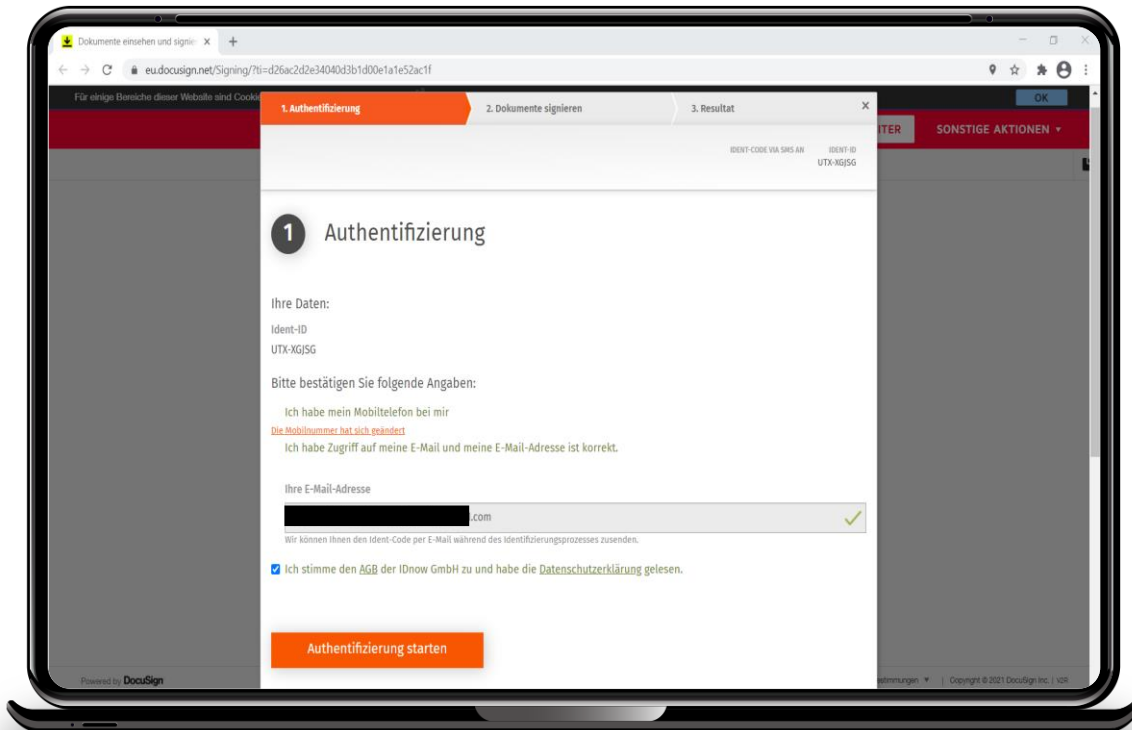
Dokumente einsehen und signie ×
+
eu.docusign.net/Signing/?ti=d26ac2d2e34040d3b1d00e1a1e52ac1f
Für einige Bereiche dieser Website sind Cooki
OK
ITER
SONSTIGE AKTIONEN ▾
1. Authentifizierung
2. Dokumente signieren
3. Resultat
×
IDENT-CODE VIA SMS AN
IDENT-ID
UTX-XGJSG

1 Authentifizierung

Ihre Daten:

Ident-ID
UTX-XGJSG

Bitte bestätigen Sie folgende Angaben:

Ich habe mein Mobiltelefon bei mir
Die Mobilnummer hat sich geändert
Ich habe Zugriff auf meine E-Mail und meine E-Mail-Adresse ist korrekt.

Ihre E-Mail-Adresse
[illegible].com
Wir können Ihnen den Ident-Code per E-Mail während des Identifizierungsprozesses zusenden.

Ich stimme den AGB der IDnow GmbH zu und habe die Datenschutzerklärung gelesen.

Authentifizierung starten

Powered by DocuSign
stimmungen ▾ | Copyright © 2021 DocuSign Inc. | V2R